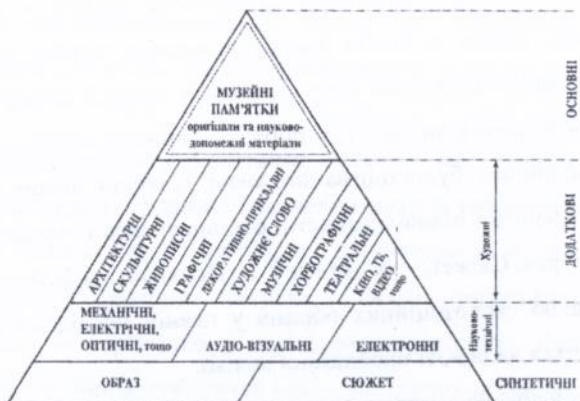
МУЗЕЙНІ ПАМ'ЯТКИ оригінали та науково-допоміжні матеріали

ОСНОВНІ

АРХІТЕКТУРНІ
СКУЛЬПТУРНІ
ЖИВОПИСНІ
ГРАФІЧНІ
ДЕКОРАТИВНО-ПРИКЛАДНІ
ХУДОЖНЄ СЛОВО
МУЗИЧНІ
ХОРЕОГРАФІЧНІ
ТЕАТРАЛЬНІ
КІНО, ТБ, ВІДЕО тощо

Художні

ДОДАТКОВІ

МЕХАНІЧНІ, ЕЛЕКТРИЧНІ, ОПТИЧНІ, тощо
АУДІО-ВІЗУАЛЬНІ
ЕЛЕКТРОННІ

Науково-технічні

ОБРАЗ
СЮЖЕТ
СИНТЕТИЧНІ